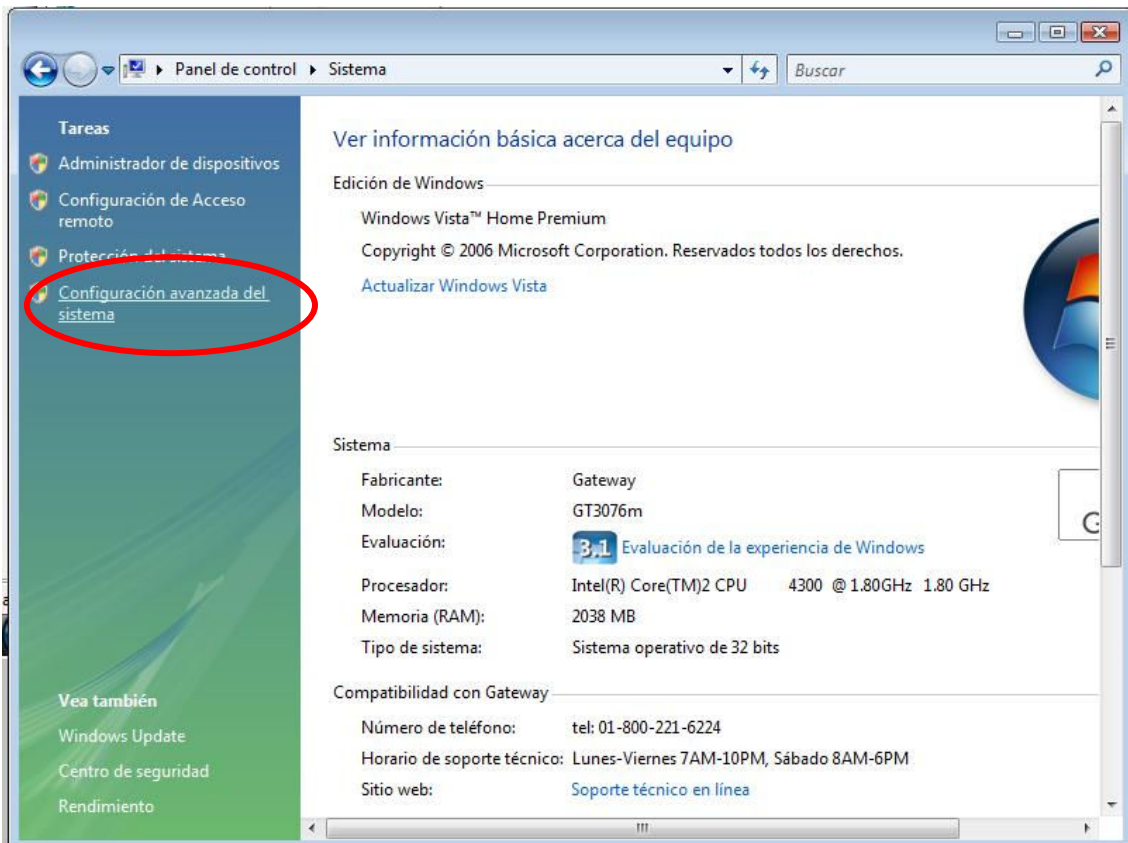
Panel de control ▸ Sistema

Buscar

Tareas

Administrador de dispositivos

Configuración de Acceso remoto

Protección del sistema

Configuración avanzada del sistema

Vea también

Windows Update

Centro de seguridad

Rendimiento

Ver información básica acerca del equipo

Edición de Windows

Windows Vista™ Home Premium

Copyright © 2006 Microsoft Corporation. Reservados todos los derechos.

Actualizar Windows Vista

Sistema

| | |
|---|---|
| Fabricante: | Gateway |
| Modelo: | GT3076m |
| Evaluación: | 3.1 Evaluación de la experiencia de Windows |
| Procesador: | Intel(R) Core(TM)2 CPU 4300 @ 1.80GHz 1.80 GHz |
| Memoria (RAM): | 2038 MB |
| Tipo de sistema: | Sistema operativo de 32 bits |

Compatibilidad con Gateway

| | |
|---|---|
| Número de teléfono: | tel: 01-800-221-6224 |
| Horario de soporte técnico: | Lunes-Viernes 7AM-10PM, Sábado 8AM-6PM |
| Sitio web: | Soporte técnico en línea |